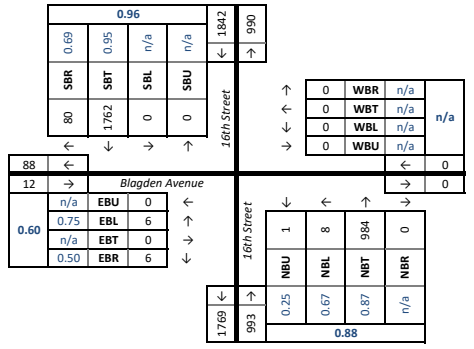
0.96

| 0.69 | 0.95 | n/a | n/a |
|---|---|---|---|
| SBR | SBT | SBL | SBU |
| 80 | 1762 | 0 | 0 |
| ← | ↓ | → | ↑ |

1842 ↓
990 ↑

16th Street

| ↑ | 0 | WBR | n/a | n/a |
|---|---|---|---|---|
| ← | 0 | WBT | n/a | |
| ↓ | 0 | WBL | n/a | |
| → | 0 | WBU | n/a | |

← 0
→ 0

88 ←
12 →

Blagden Avenue

| 0.60 | n/a | EBU | 0 | ← |
|---|---|---|---|---|
| | 0.75 | EBL | 6 | ↑ |
| | n/a | EBT | 0 | → |
| | 0.50 | EBR | 6 | ↓ |

16th Street

| ↓ | ← | ↑ | → |
|---|---|---|---|
| 1 | 8 | 984 | 0 |
| NBU | NBL | NBT | NBR |
| 0.25 | 0.67 | 0.87 | n/a |

0.88

1769 ↓
993 ↑